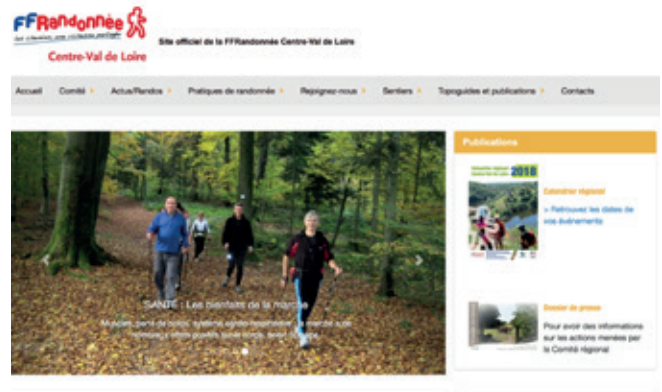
FFRandonnée

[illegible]

Centre-Val de Loire

Site officiel de la FFRandonnée Centre-Val de Loire

Accueil | Comité | Actus/Randos | Pratiques de randonnée | Rejoignez-nous | Sentiers | Topoguides et publications | Contacts

SANTÉ : Les bienfaits de la marche

Muscles, perte de poids, système cardio-respiratoire, la marche a de nombreux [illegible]

Publications

2018

Calendrier régional

» Retrouvez les dates de vos événements

Dossier de presse

Pour avoir des informations sur les actions menées par le Comité régional